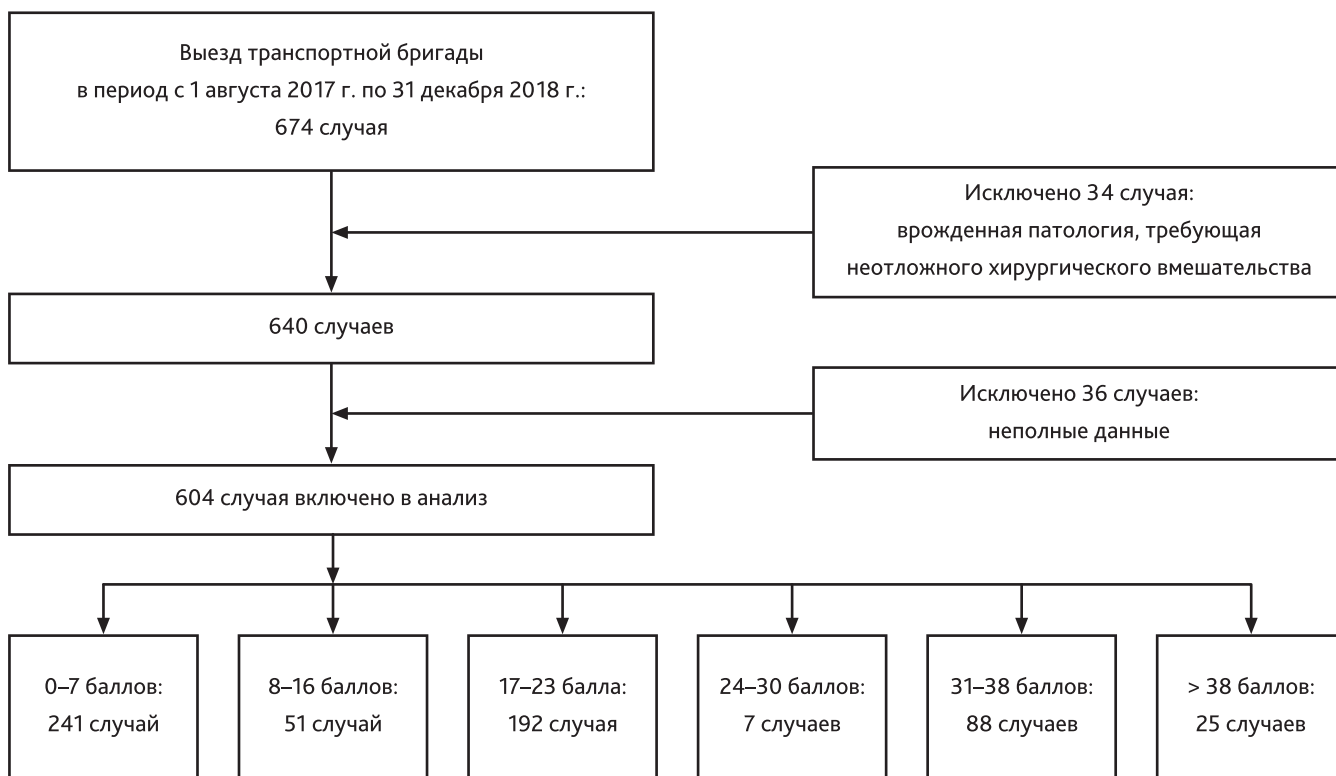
Выезд транспортной бригады
в период с 1 августа 2017 г. по 31 декабря 2018 г.:
674 случая

Исключено 34 случая:
врожденная патология, требующая
неотложного хирургического вмешательства

640 случаев

Исключено 36 случаев:
неполные данные

604 случая включено в анализ

0–7 баллов:
241 случай

8–16 баллов:
51 случай

17–23 балла:
192 случая

24–30 баллов:
7 случаев

31–38 баллов:
88 случаев

> 38 баллов:
25 случаев